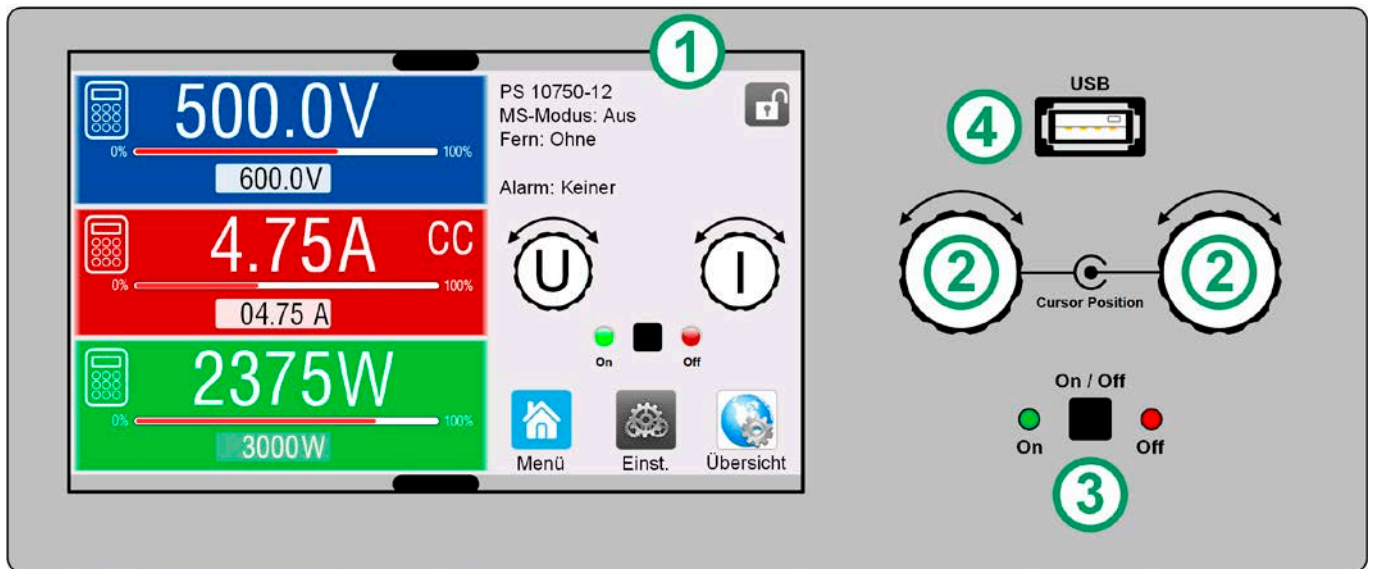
1

500.0V
0%
100%
600.0V

4.75A CC
0%
100%
04.75 A

2375W
0%
100%
3000W

PS 10750-12
MS-Modus: Aus
Fern: Ohne

Alarm: Keiner

U
I

On
Off

Menü
Einst.
Übersicht

USB
4

2
Cursor Position
2

On / Off
On
Off
3